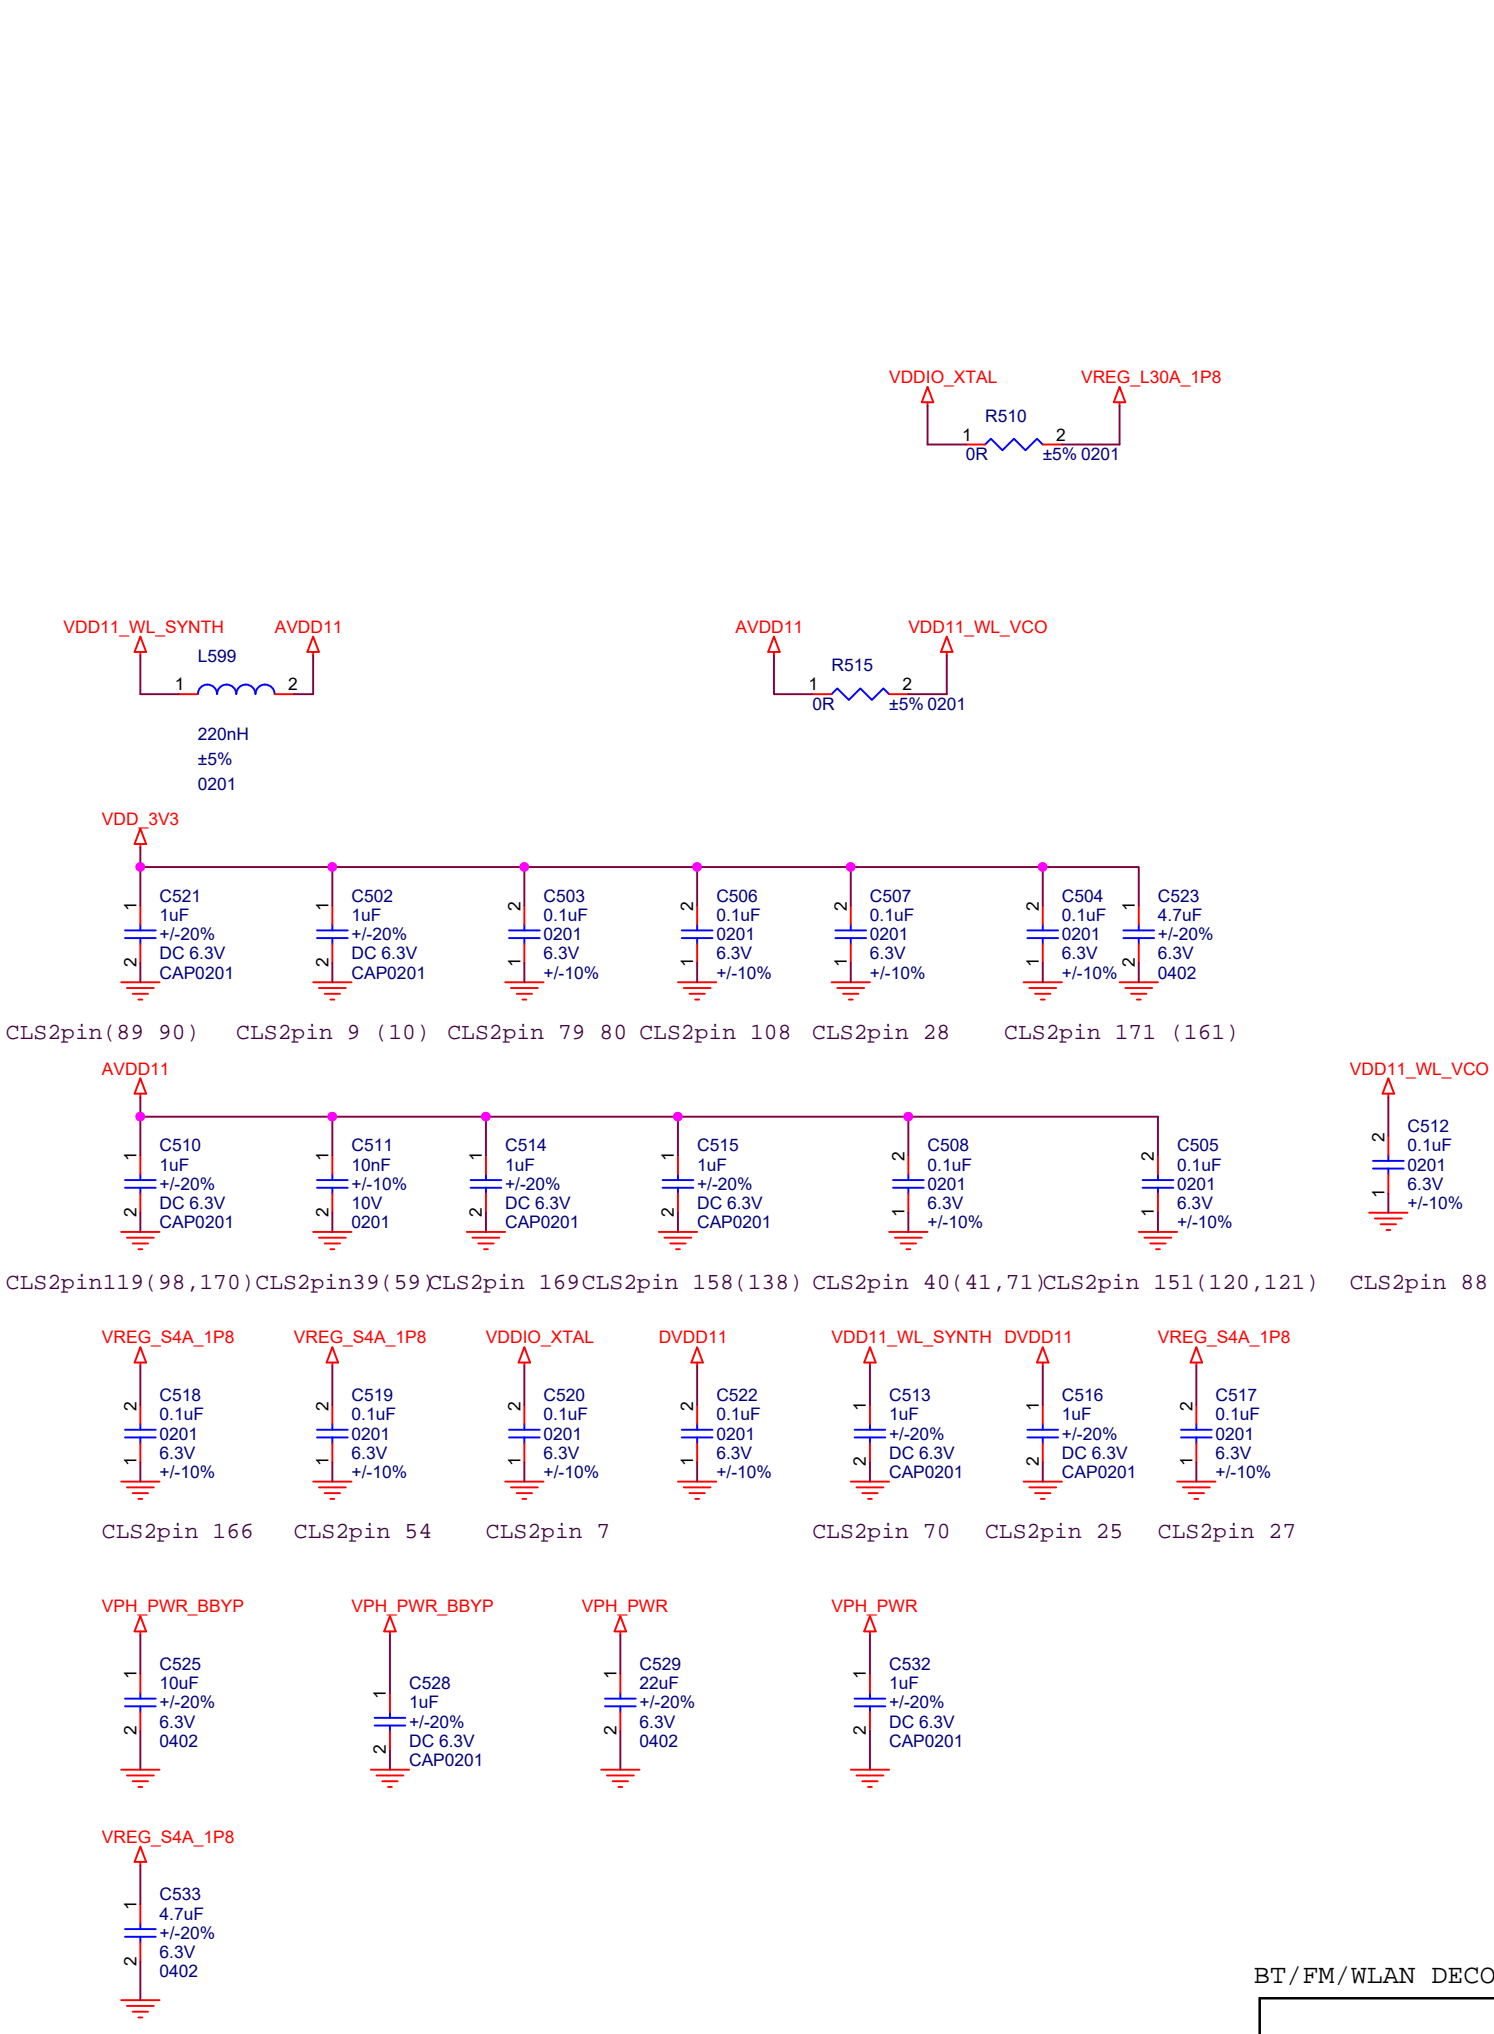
VDDIO_XTAL
VREG_L30A_1P8
R510
1
2
0R
±5% 0201

VDD11_WL_SYNTH
AVDD11
L599
1
2
220nH
±5%
0201

AVDD11
VDD11_WL_VCO
R515
1
2
0R
±5% 0201

VDD_3V3

1
C521
1uF
+/-20%
DC 6.3V
CAP0201
2

1
C502
1uF
+/-20%
DC 6.3V
CAP0201
2

2
C503
0.1uF
0201
6.3V
+/-10%
1

2
C506
0.1uF
0201
6.3V
+/-10%
1

2
C507
0.1uF
0201
6.3V
+/-10%
1

2
C504
0.1uF
0201
6.3V
+/-10%
1

1
C523
4.7uF
+/-20%
6.3V
0402
2

CLS2pin(89 90) CLS2pin 9 (10) CLS2pin 79 80 CLS2pin 108 CLS2pin 28 CLS2pin 171 (161)

AVDD11

1
C510
1uF
+/-20%
DC 6.3V
CAP0201
2

1
C511
10nF
+/-10%
10V
0201
2

1
C514
1uF
+/-20%
DC 6.3V
CAP0201
2

1
C515
1uF
+/-20%
DC 6.3V
CAP0201
2

2
C508
0.1uF
0201
6.3V
+/-10%
1

2
C505
0.1uF
0201
6.3V
+/-10%
1

VDD11_WL_VCO
2
C512
0.1uF
0201
6.3V
+/-10%
1

CLS2pin119(98,170)CLS2pin39(59)CLS2pin 169CLS2pin 158(138) CLS2pin 40(41,71)CLS2pin 151(120,121) CLS2pin 88

VREG_S4A_1P8
2
C518
0.1uF
0201
6.3V
+/-10%
1

VREG_S4A_1P8
2
C519
0.1uF
0201
6.3V
+/-10%
1

VDDIO_XTAL
2
C520
0.1uF
0201
6.3V
+/-10%
1

DVDD11
2
C522
0.1uF
0201
6.3V
+/-10%
1

VDD11_WL_SYNTH
1
C513
1uF
+/-20%
DC 6.3V
CAP0201
2

DVDD11
1
C516
1uF
+/-20%
DC 6.3V
CAP0201
2

VREG_S4A_1P8
2
C517
0.1uF
0201
6.3V
+/-10%
1

CLS2pin 166 CLS2pin 54 CLS2pin 7 CLS2pin 70 CLS2pin 25 CLS2pin 27

VPH_PWR_BBYP
1
C525
10uF
+/-20%
6.3V
0402
2

VPH_PWR_BBYP
1
C528
1uF
+/-20%
DC 6.3V
CAP0201
2

VPH_PWR
1
C529
22uF
+/-20%
6.3V
0402
2

VPH_PWR
1
C532
1uF
+/-20%
DC 6.3V
CAP0201
2

VREG_S4A_1P8
1
C533
4.7uF
+/-20%
6.3V
0402
2

BT/FM/WLAN DECO